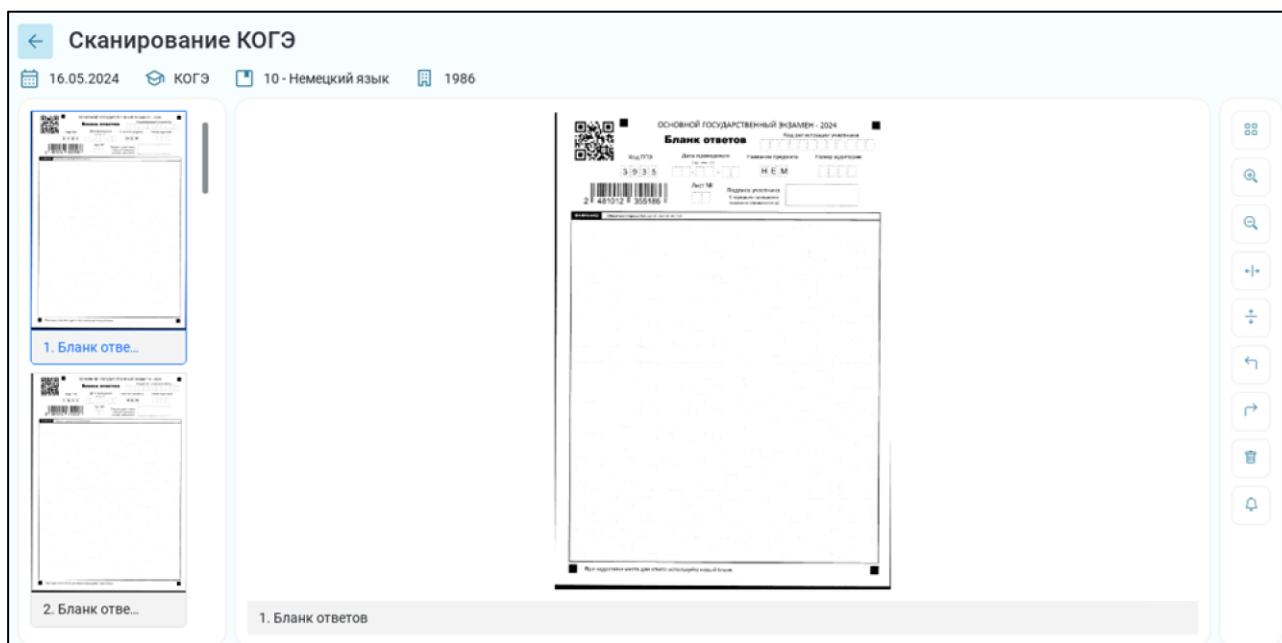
Сканирование КОГЭ

16.05.2024 КОГЭ 10 - Немецкий язык 1986

1. Бланк отве...

2. Бланк отве...

ОСНОВНОЙ ГОСУДАРСТВЕННЫЙ ЭКЗАМЕН - 2024

Бланк ответов

Код регистрации участника

Код ППЭ

Дата проведения

Название предмета

Номер аудитории

3 9 3 5

Н Е М

Лист №

Подпись участника

2 481012 355186

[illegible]

1. Бланк ответов